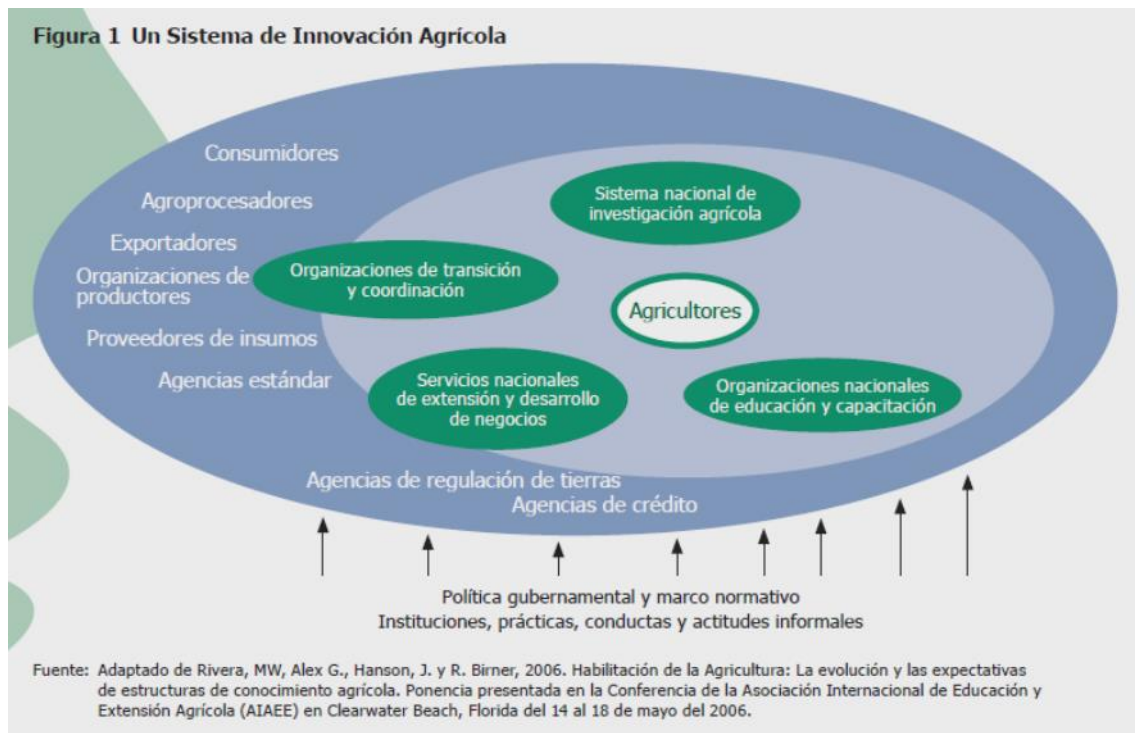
Figura 1 Un Sistema de Innovación Agrícola

Consumidores

Agroprocesadores

Exportadores

Organizaciones de productores

Proveedores de insumos

Agencias estándar

Sistema nacional de investigación agrícola

Organizaciones de transición y coordinación

Agricultores

Servicios nacionales de extensión y desarrollo de negocios

Organizaciones nacionales de educación y capacitación

Agencias de regulación de tierras

Agencias de crédito

Política gubernamental y marco normativo
Instituciones, prácticas, conductas y actitudes informales

Fuente: Adaptado de Rivera, MW, Alex G., Hanson, J. y R. Birner, 2006. Habilitación de la Agricultura: La evolución y las expectativas de estructuras de conocimiento agrícola. Ponencia presentada en la Conferencia de la Asociación Internacional de Educación y Extensión Agrícola (AIAEE) en Clearwater Beach, Florida del 14 al 18 de mayo del 2006.